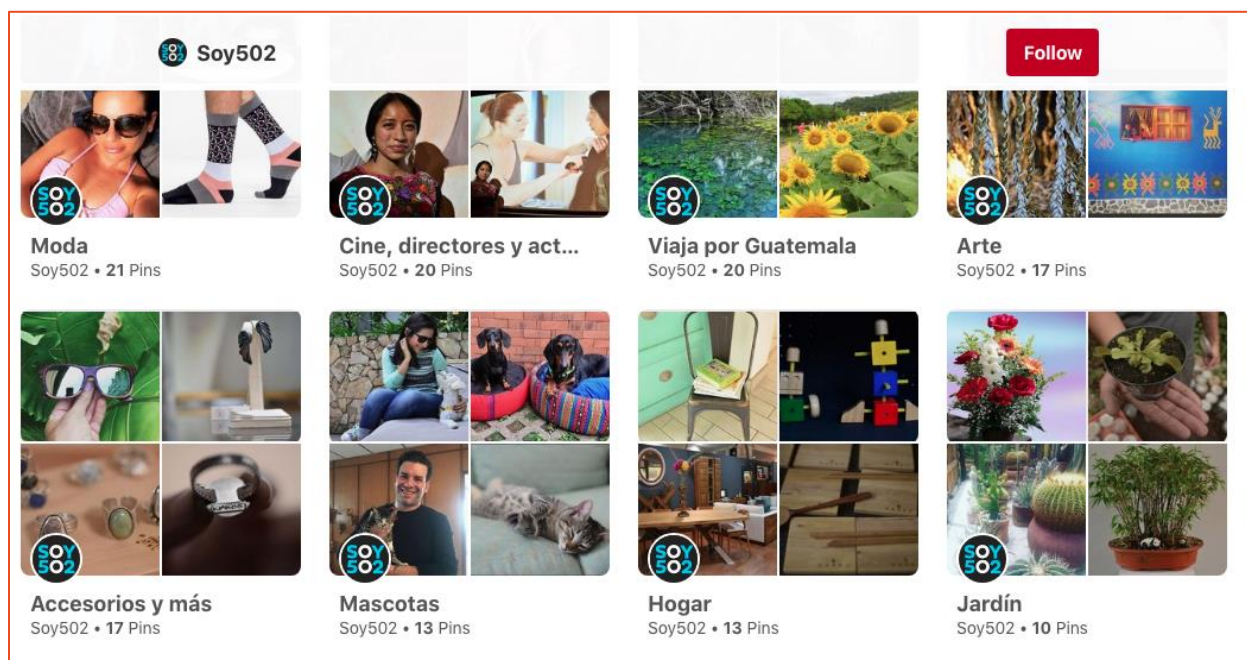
Soy502

Follow

Moda
Soy502 • 21 Pins

Cine, directores y act...
Soy502 • 20 Pins

Viaja por Guatemala
Soy502 • 20 Pins

Arte
Soy502 • 17 Pins

Accesorios y más
Soy502 • 17 Pins

Mascotas
Soy502 • 13 Pins

Hogar
Soy502 • 13 Pins

Jardín
Soy502 • 10 Pins